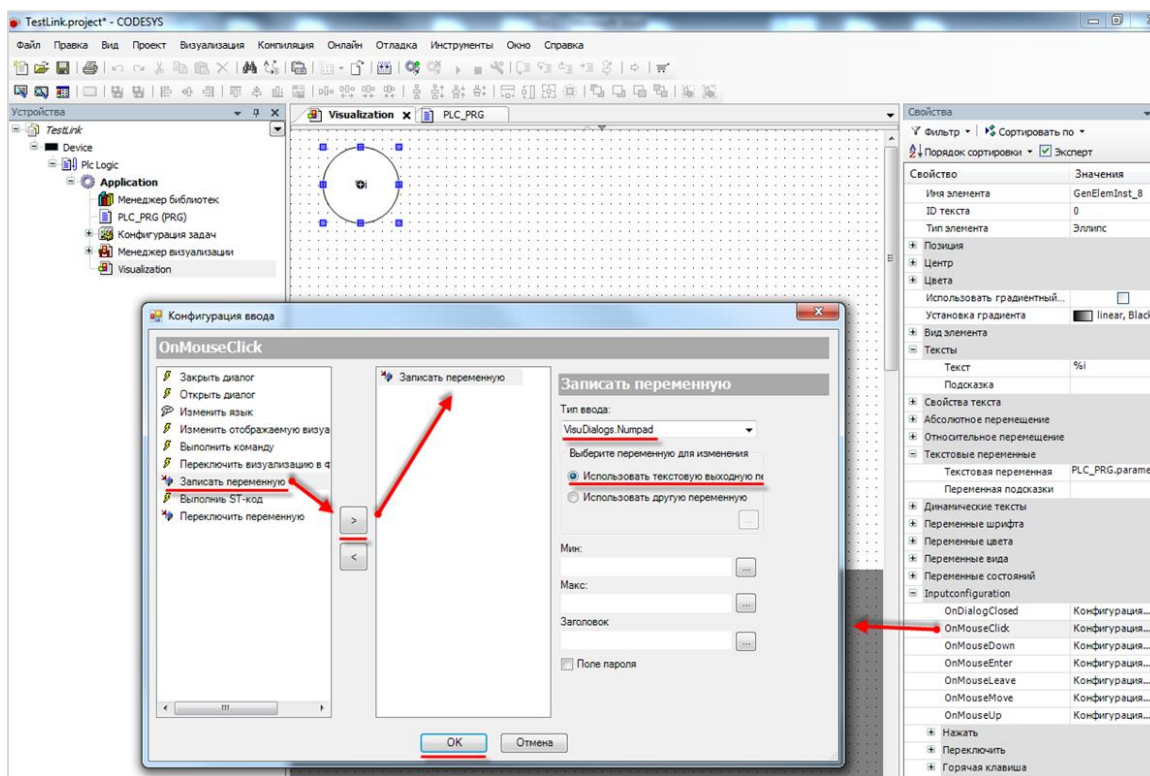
TestLink.project* - CODESYS

Файл Правка Вид Проект Визуализация Компиляция Онлайн Отладка Инструменты Окно Справка

Устройства

TestLink
Device
Plc Logic
Application
Менеджер библиотек
PLC_PRG (PRG)
Конфигурация задач
Менеджер визуализации
Visualization

Visualization X PLC_PRG

%i

Свойства

Фильтр Сортировать по
Порядок сортировки Эксперт

| Свойство | Значения |
|---|---|
| Имя элемента | GenElemInst_8 |
| ID текста | 0 |
| Тип элемента | Эллипс |
| Позиция | |
| Центр | |
| Цвета | |
| Использовать градиентный... | |
| Установка градиента | linear, Black |
| Вид элемента | |
| Тексты | |
| Текст | %i |
| Подсказка | |
| Свойства текста | |
| Абсолютное перемещение | |
| Относительное перемещение | |
| Текстовые переменные | |
| Текстовая переменная | PLC_PRG.parame |
| Переменная подсказки | |
| Динамические тексты | |
| Переменные шрифта | |
| Переменные цвета | |
| Переменные вида | |
| Переменные состояний | |
| Inputconfiguration | |
| OnDialogClosed | Конфигурация... |
| OnMouseClick | Конфигурация... |
| OnMouseDown | Конфигурация... |
| OnMouseEnter | Конфигурация... |
| OnMouseLeave | Конфигурация... |
| OnMouseMove | Конфигурация... |
| OnMouseUp | Конфигурация... |
| Нажать | |
| Переключить | |
| Горячая клавиша | |

Конфигурация ввода

OnMouseClick

Закрыть диалог
Открыть диалог
Изменить язык
Изменить отображаемую визуа
Выполнить команду
Переключить визуализацию в ф
Записать переменную
Выполнить ST-код
Переключить переменную

>
<

Записать переменную

Записать переменную

Тип ввода:
VisuDialogs.Numpad
Выберите переменную для изменения
Использовать текстовую выходную пе
Использовать другую переменную

Мин:
Макс:
Заголовок
Поле пароля

OK Отмена